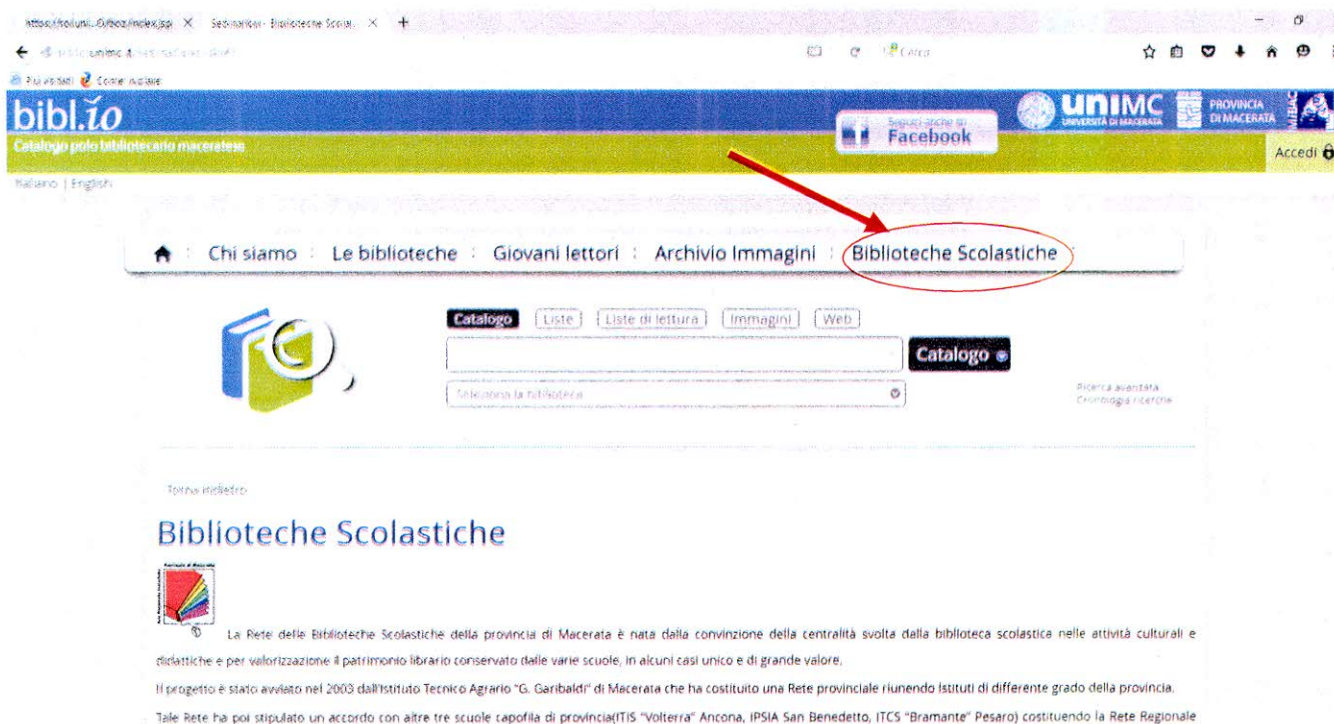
https://opac.unimc.it/index.jsp × Sebina.net - Biblioteche Scolas... × +

Più visitati Come iniziare

Cerca

bibl.io

Catalogo polo bibliotecario maceratese

Seguici anche su Facebook

unimc UNIVERSITÀ DI MACERATA

PROVINCIA DI MACERATA

Accedi

Italiano | English

Chi siamo | Le biblioteche | Giovani lettori | Archivio Immagini | Biblioteche Scolastiche

Catalogo | Liste | Liste di lettura | Immagini | Web

Catalogo

Seleziona la biblioteca

Ricerca avanzata
Cronologia ricerche

Torna indietro

Biblioteche Scolastiche

La Rete delle Biblioteche Scolastiche della provincia di Macerata è nata dalla convinzione della centralità svolta dalla biblioteca scolastica nelle attività culturali e didattiche e per valorizzazione il patrimonio librario conservato dalle varie scuole, in alcuni casi unico e di grande valore.

Il progetto è stato avviato nel 2003 dall'Istituto Tecnico Agrario "G. Garibaldi" di Macerata che ha costituito una Rete provinciale riunendo Istituti di differente grado della provincia.

Tale Rete ha poi stipulato un accordo con altre tre scuole capofila di provincia(ITIS "Volterra" Ancona, IPSIA San Benedetto, ITCS "Bramante" Pesaro) costituendo la Rete Regionale